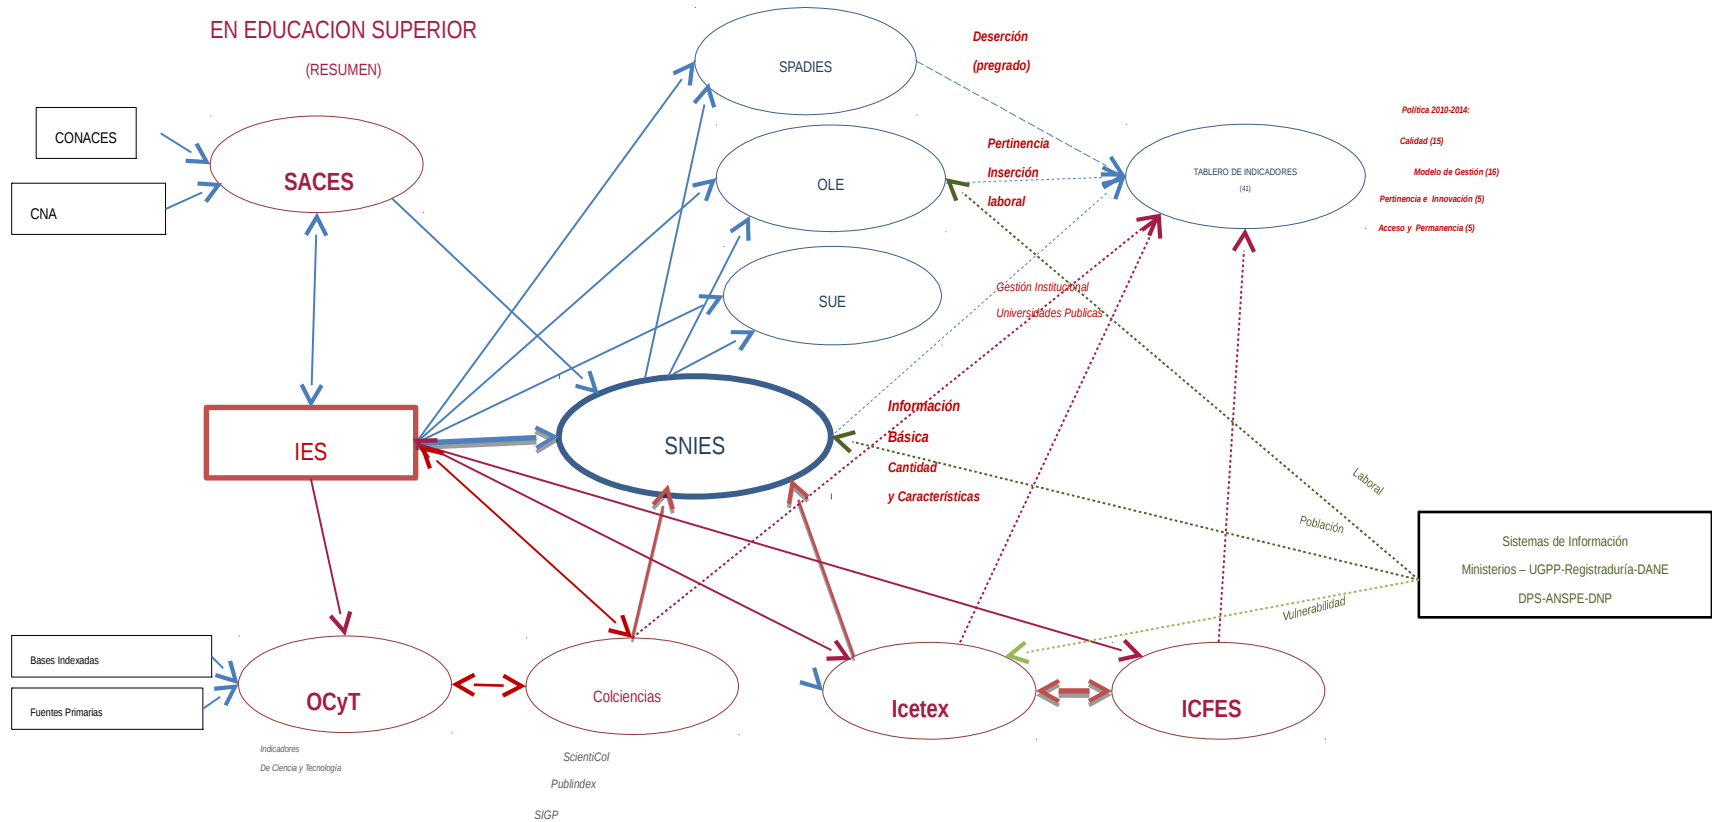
EN EDUCACION SUPERIOR

(RESUMEN)

CONACES

CNA

SACES

IES

OCyT

Bases Indexadas

Fuentes Primarias

Indicadores

De Ciencia y Tecnología

SPADIES

Deserción

(pregrado)

OLE

Pertinencia

Inserción

laboral

SUE

SNIES

Gestión Institucional

Universidades Publicas

Información

Básica

Cantidad

y Características

TABLERO DE INDICADORES

(41)

Política 2010-2014:

Calidad (15)

Modelo de Gestión (16)

Pertinencia e Innovación (5)

Acceso y Permanencia (5)

Laboral

Población

Vulnerabilidad

Sistemas de Información

Ministerios – UGPP-Registraduría-DANE

DPS-ANSPE-DNP

Colciencias

ScientiCol

Publindex

SIGP

Icetex

ICFES